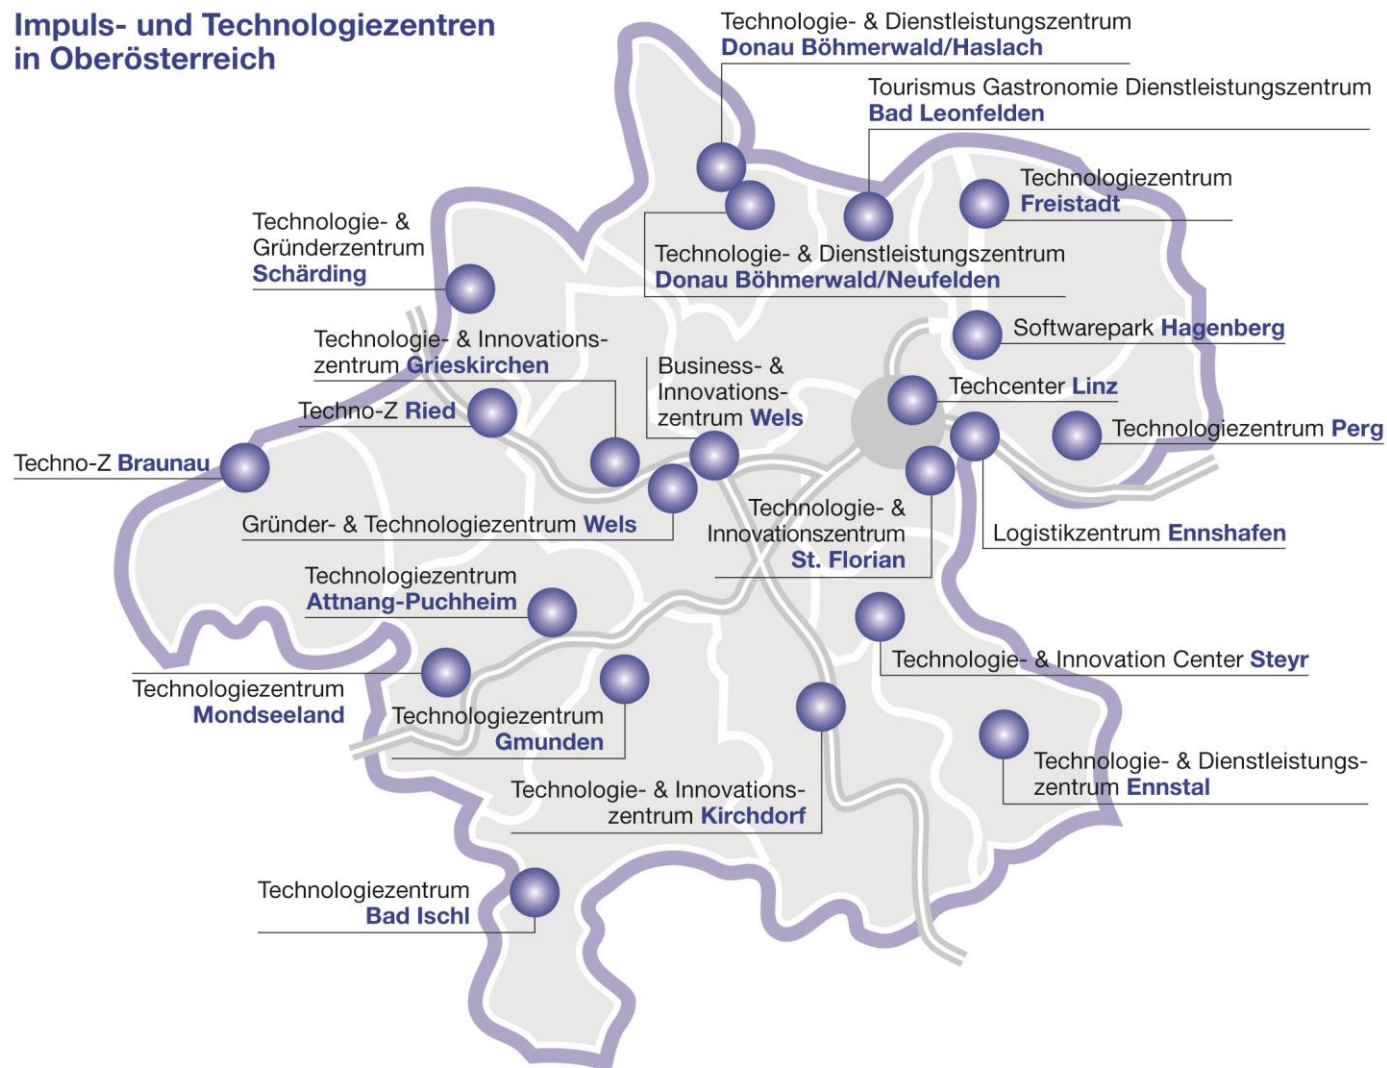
Impuls- und Technologiezentren in Oberösterreich

Technologie- & Dienstleistungszentrum Donau Böhmerwald/Haslach

Tourismus Gastronomie Dienstleistungszentrum Bad Leonfelden

Technologiezentrum Freistadt

Technologie- & Gründerzentrum Schärding

Technologie- & Dienstleistungszentrum Donau Böhmerwald/Neufelden

Softwarepark Hagenberg

Technologie- & Innovationszentrum Grieskirchen

Business- & Innovationszentrum Wels

Techcenter Linz

Techno-Z Ried

Technologiezentrum Perg

Techno-Z Braunau

Technologie- & Innovationszentrum St. Florian

Logistikzentrum Ennshafen

Gründer- & Technologiezentrum Wels

Technologiezentrum Attnang-Puchheim

Technologie- & Innovation Center Steyr

Technologiezentrum Mondseeland

Technologiezentrum Gmunden

Technologie- & Dienstleistungszentrum Ennstal

Technologie- & Innovationszentrum Kirchdorf

Technologiezentrum Bad Ischl